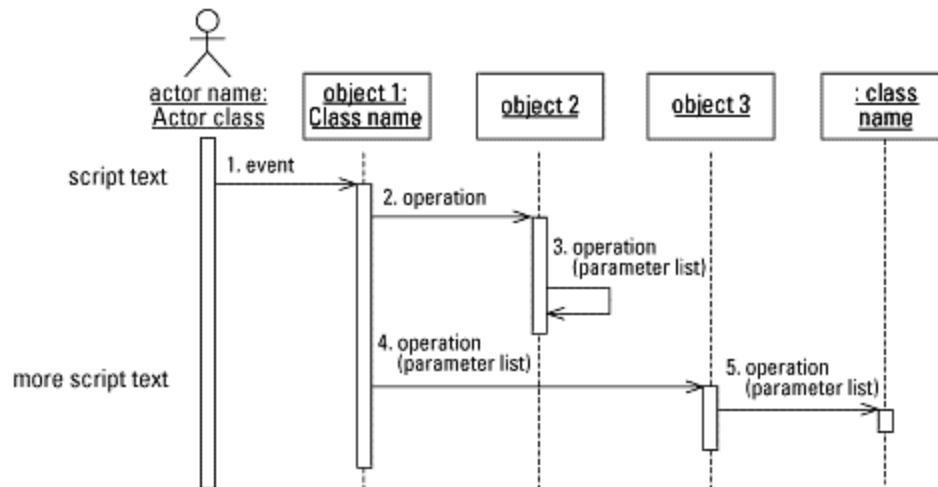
actor name: Actor class

object 1: Class name

object 2

object 3

: class name

script text

1. event

2. operation

3. operation (parameter list)

4. operation (parameter list)

more script text

5. operation (parameter list)